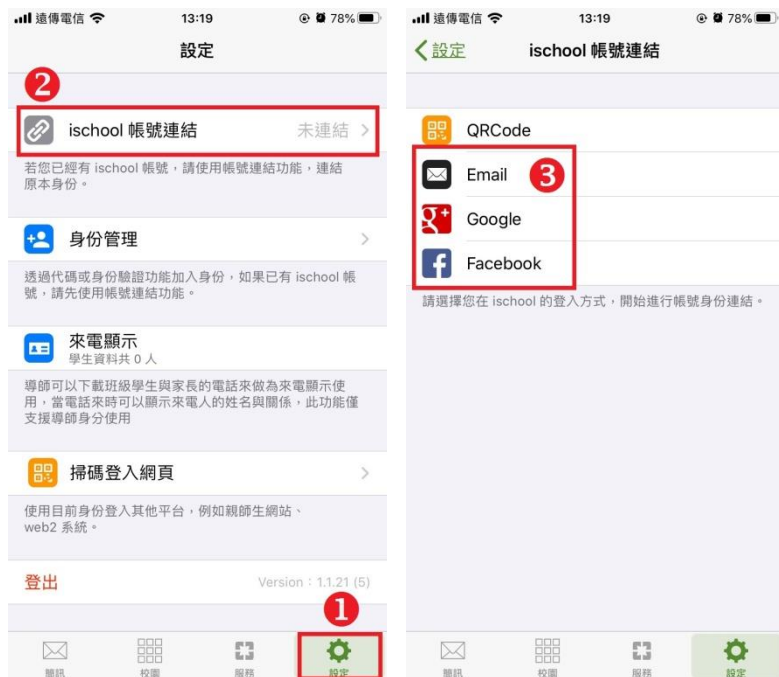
遠傳電信 13:19 78%

設定

2

ischool 帳號連結 未連結 >

若您已經有 ischool 帳號，請使用帳號連結功能，連結原本身份。

身份管理 >

透過代碼或身份驗證功能加入身份，如果已有 ischool 帳號，請先使用帳號連結功能。

來電顯示
學生資料共 0 人

導師可以下載班級學生與家長的電話來做為來電顯示使用，當電話來時可以顯示來電人的姓名與關係，此功能僅支援導師身分使用

掃碼登入網頁 >

使用目前身份登入其他平台，例如親師生網站、web2 系統。

登出 Version：1.1.21 (5)

1

訊息 校園 服務 設定

遠傳電信 13:19 78%

< 設定 ischool 帳號連結

QRCode

Email 3

Google

Facebook

請選擇您在 ischool 的登入方式，開始進行帳號身份連結。

訊息 校園 服務 設定